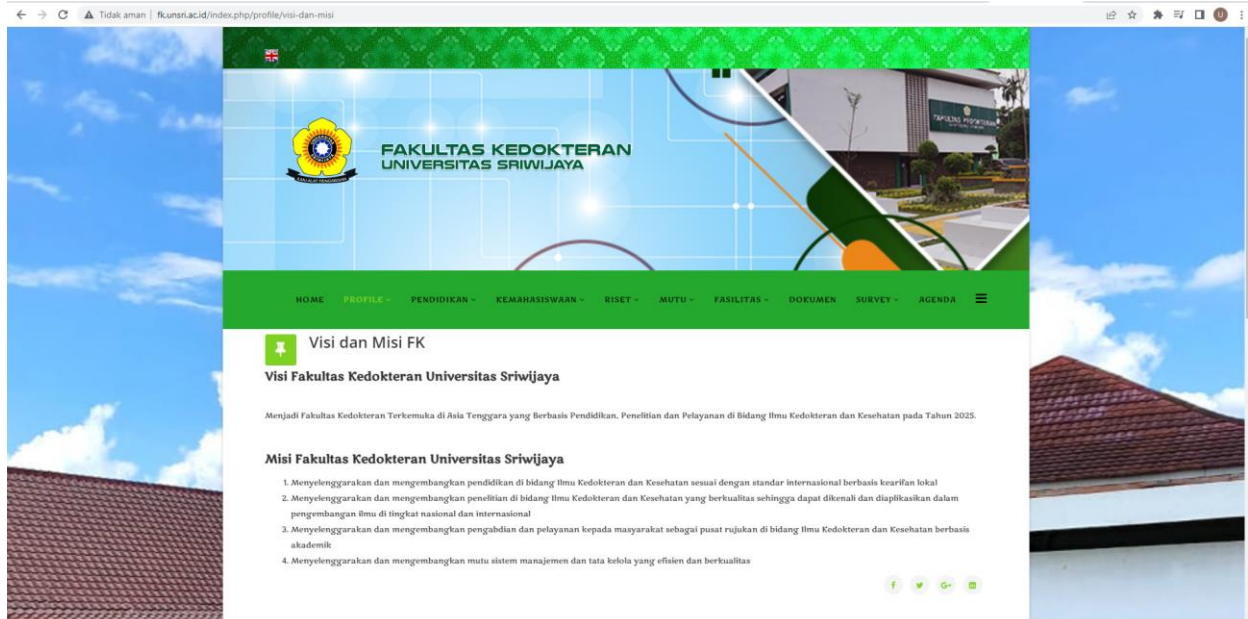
Tidak aman | fk.unsri.ac.id/index.php/profile/visi-dan-misi

FAKULTAS KEDOKTERAN
UNIVERSITAS SRIWIJAYA

HOME PROFILE PENDIDIKAN KEMAHASISWAAN RISET MUTU FASILITAS DOKUMEN SURVEY AGENDA

Visi dan Misi FK

Visi Fakultas Kedokteran Universitas Sriwijaya

Menjadi Fakultas Kedokteran Terkemuka di Asia Tenggara yang Berbasis Pendidikan, Penelitian dan Pelayanan di Bidang Ilmu Kedokteran dan Kesehatan pada Tahun 2025.

Misi Fakultas Kedokteran Universitas Sriwijaya

1. Menyelenggarakan dan mengembangkan pendidikan di bidang Ilmu Kedokteran dan Kesehatan sesuai dengan standar internasional berbasis kearifan lokal
2. Menyelenggarakan dan mengembangkan penelitian di bidang Ilmu Kedokteran dan Kesehatan yang berkualitas sehingga dapat dikenali dan diaplikasikan dalam pengembangan ilmu di tingkat nasional dan internasional
3. Menyelenggarakan dan mengembangkan pengabdian dan pelayanan kepada masyarakat sebagai pusat rujukan di bidang Ilmu Kedokteran dan Kesehatan berbasis akademik
4. Menyelenggarakan dan mengembangkan mutu sistem manajemen dan tata kelola yang efisien dan berkualitas